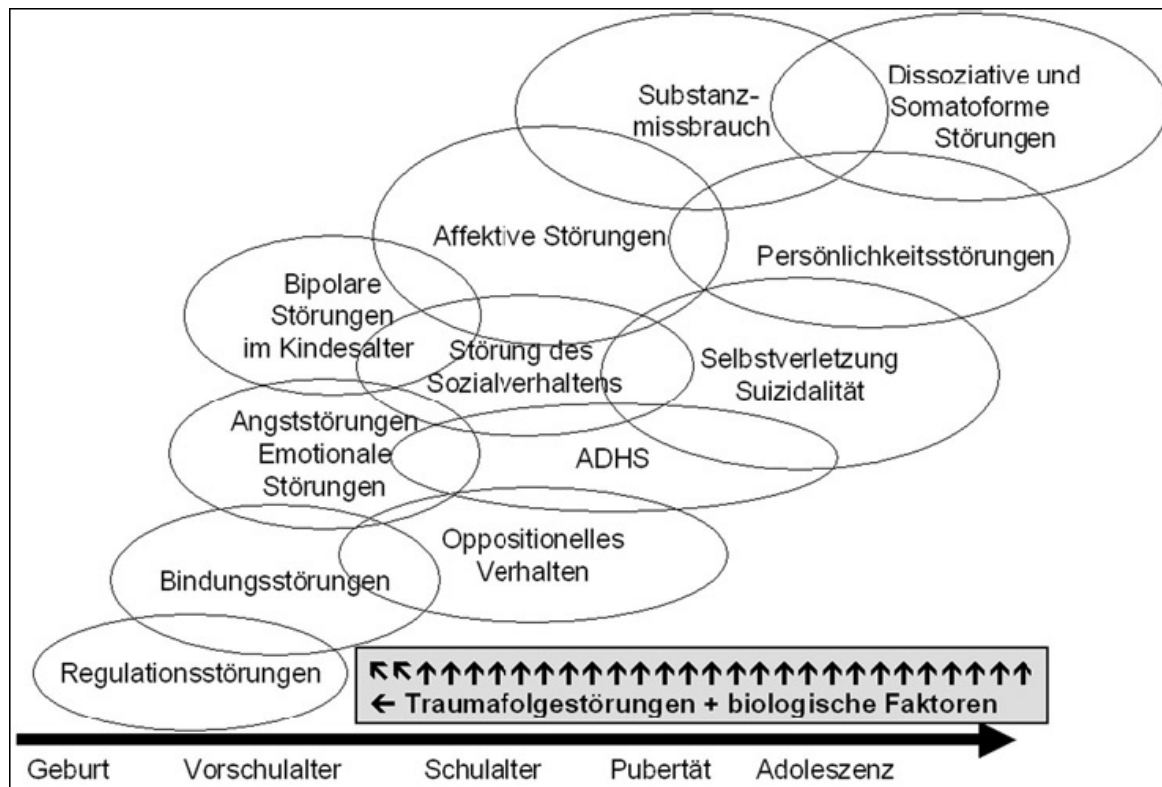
Substanzmissbrauch

Dissoziative und Somatoforme Störungen

Affektive Störungen

Persönlichkeitsstörungen

Bipolare Störungen im Kindesalter

Störung des Sozialverhaltens

Selbstverletzung Suizidalität

Angststörungen Emotionale Störungen

ADHS

Oppositionelles Verhalten

Bindungsstörungen

Regulationsstörungen

↖↖↑↑↑↑↑↑↑↑↑↑↑↑↑↑↑↑↑↑↑↑↑↑↑↑↑↑↑↑
← Traumafolgestörungen + biologische Faktoren

Geburt Vorschulalter Schulalter Pubertät Adoleszenz